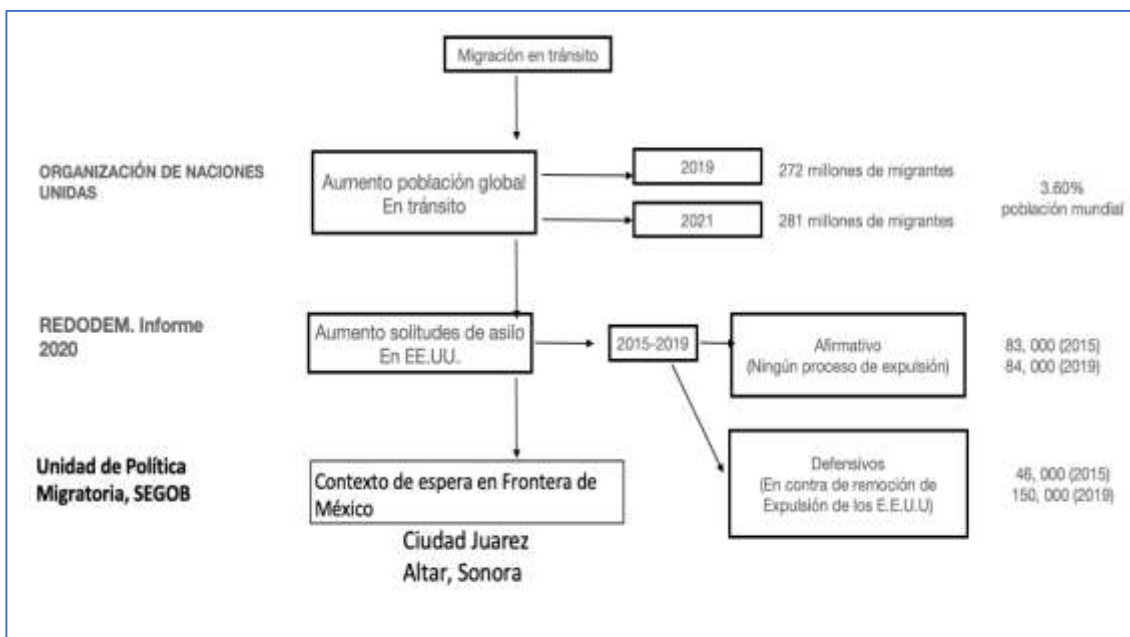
Migración en tránsito

ORGANIZACIÓN DE NACIONES UNIDAS

Aumento población global
En tránsito

2019

272 millones de migrantes

2021

281 millones de migrantes

3.60%
población mundial

REDODEM. Informe 2020

Aumento solitudes de asilo
En EE.UU.

2015-2019

Afirmativo
(Ningún proceso de expulsión)

83, 000 (2015)
84, 000 (2019)

Unidad de Política Migratoria, SEGOB

Contexto de espera en Frontera de México

Ciudad Juarez
Altar, Sonora

Defensivos
(En contra de remoción de Expulsión de los E.E.U.U)

46, 000 (2015)
150, 000 (2019)